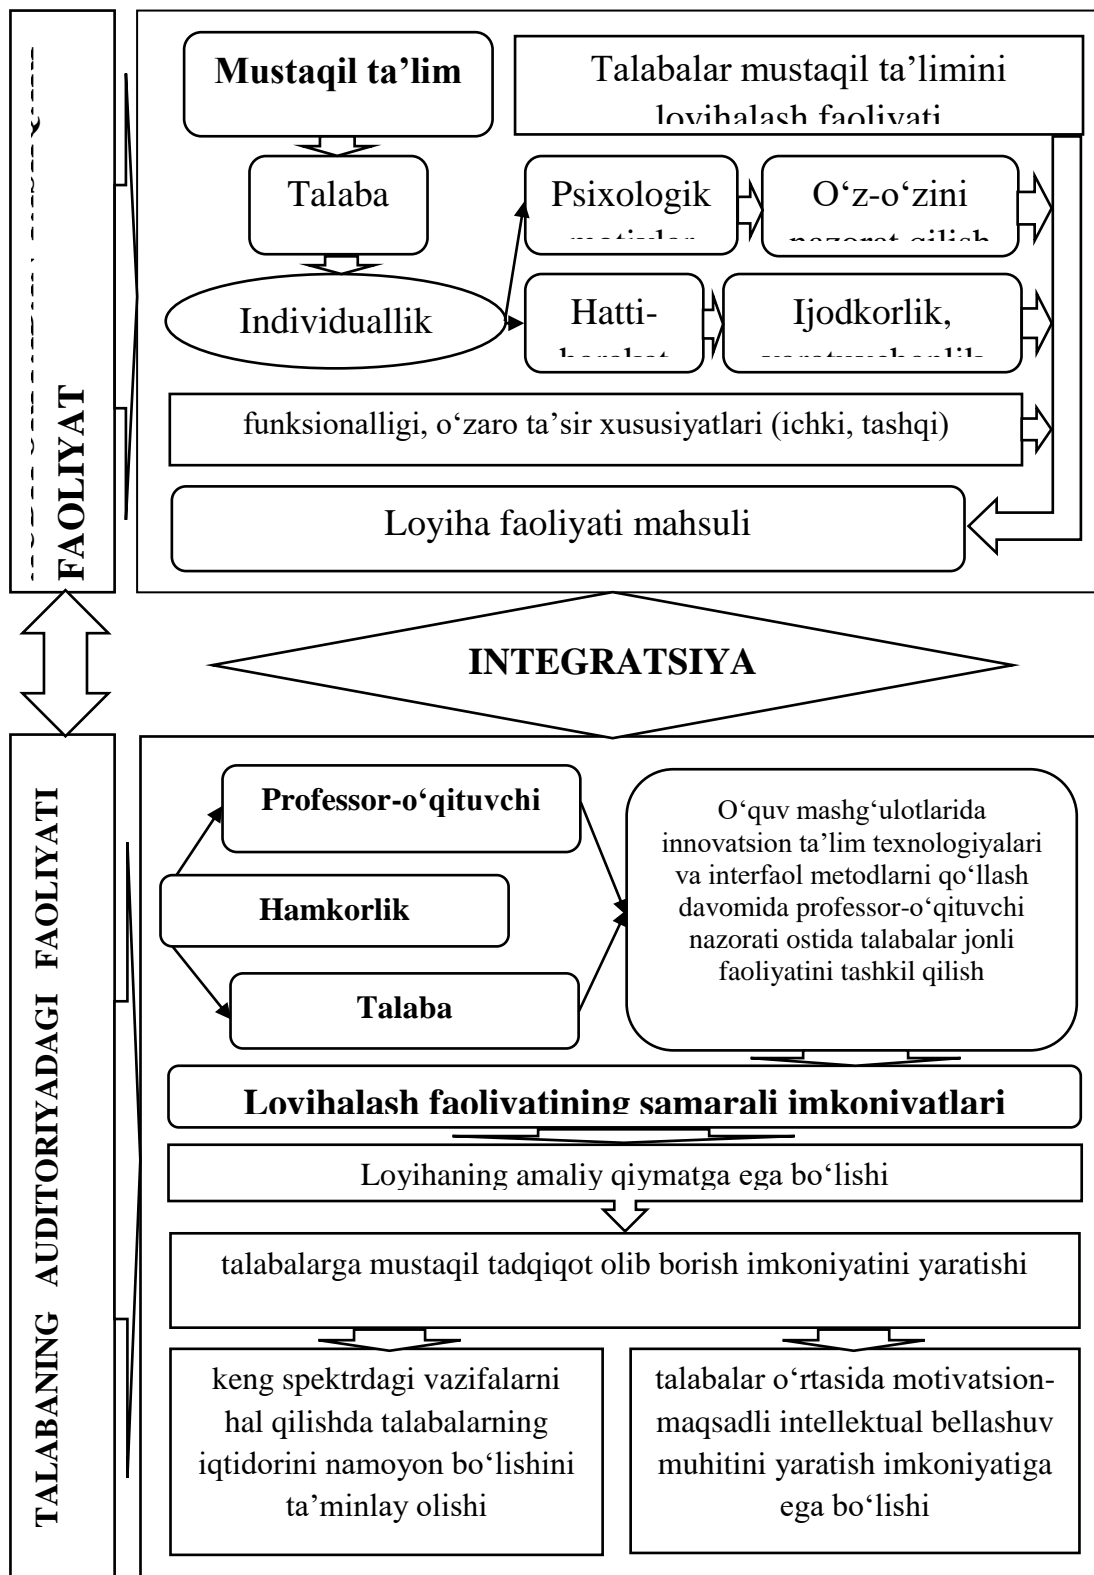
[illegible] FAOLIYAT

Mustaqil ta’lim

Talabalar mustaqil ta’limini loyihalash faoliyati

Talaba

Psixologik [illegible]

O‘z-o‘zini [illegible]

Individuallik

Hatti-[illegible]

Ijodkorlik, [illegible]

funksionalligi, o‘zaro ta’sir xususiyatlari (ichki, tashqi)

Loyiha faoliyati mahsuli

INTEGRATSIYA

TALABANING AUDITORIYADAGI FAOLIYATI

Professor-o‘qituvchi

Hamkorlik

Talaba

O‘quv mashg‘ulotlarida innovatsion ta’lim texnologiyalari va interfaol metodlarni qo‘llash davomida professor-o‘qituvchi nazorati ostida talabalar jonli faoliyatini tashkil qilish

Loyihalash faoliyatining samarali imkoniyatlari

Loyihaning amaliy qiymatga ega bo‘lishi

talabalarga mustaqil tadqiqot olib borish imkoniyatini yaratishi

keng spektrdagi vazifalarni hal qilishda talabalarning iqtidorini namoyon bo‘lishini ta’minlay olishi

talabalar o‘rtasida motivatsion-maqsadli intellektual bellashuv muhitini yaratish imkoniyatiga ega bo‘lishi